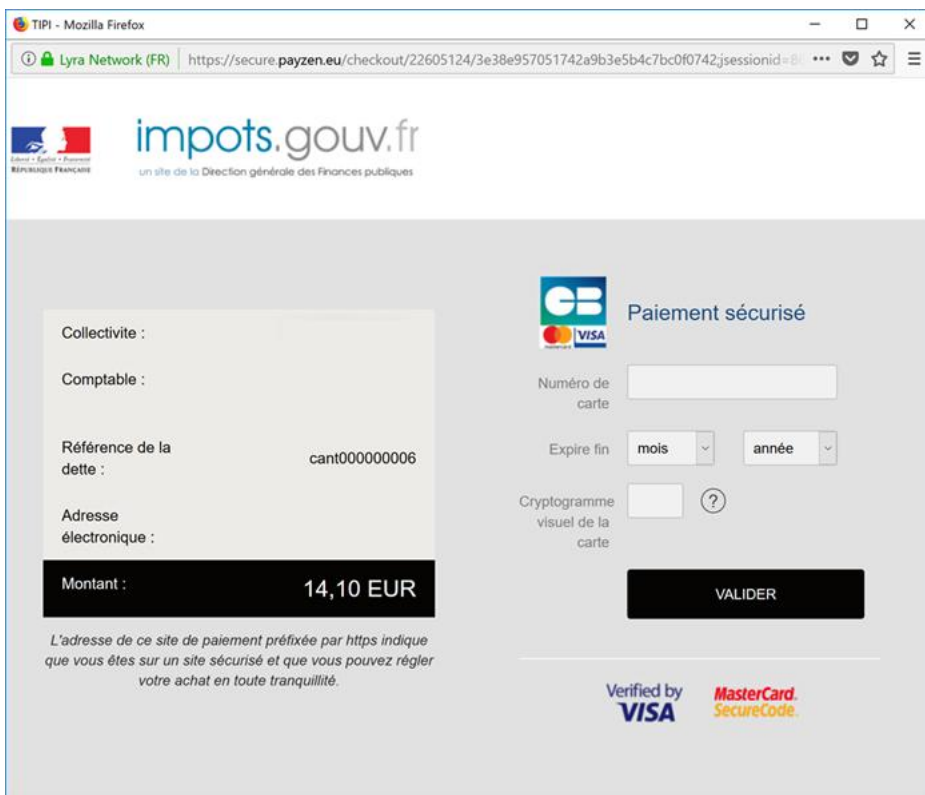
TIPI - Mozilla Firefox

Lyra Network (FR) https://secure.payzen.eu/checkout/22605124/3e38e957051742a9b3e5b4c7bc0f0742;jsessionid=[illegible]

Liberté • Égalité • Fraternité
RÉPUBLIQUE FRANÇAISE

impots.gouv.fr
un site de la Direction générale des Finances publiques

CB
VISA

Paiement sécurisé

Collectivite :

Comptable :

Référence de la dette :

cant000000006

Adresse électronique :

Montant :

14,10 EUR

L'adresse de ce site de paiement préfixée par https indique que vous êtes sur un site sécurisé et que vous pouvez régler votre achat en toute tranquillité.

Numéro de carte

Expire fin

mois

année

Cryptogramme visuel de la carte

?

VALIDER

Verified by VISA

MasterCard. SecureCode.